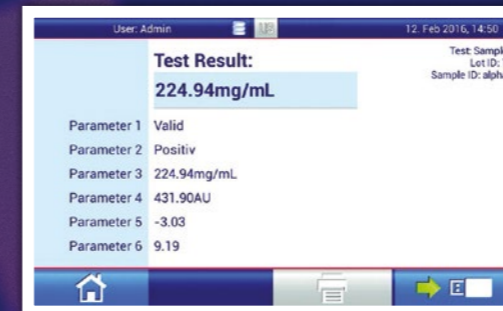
User: Admin

12. Feb 2016, 14:50

Test Result:

224.94mg/mL

Test: Sampl
Lot ID:
Sample ID: alph

Parameter 1 Valid
Parameter 2 Positiv
Parameter 3 224.94mg/mL
Parameter 4 431.90AU
Parameter 5 -3.03
Parameter 6 9.19